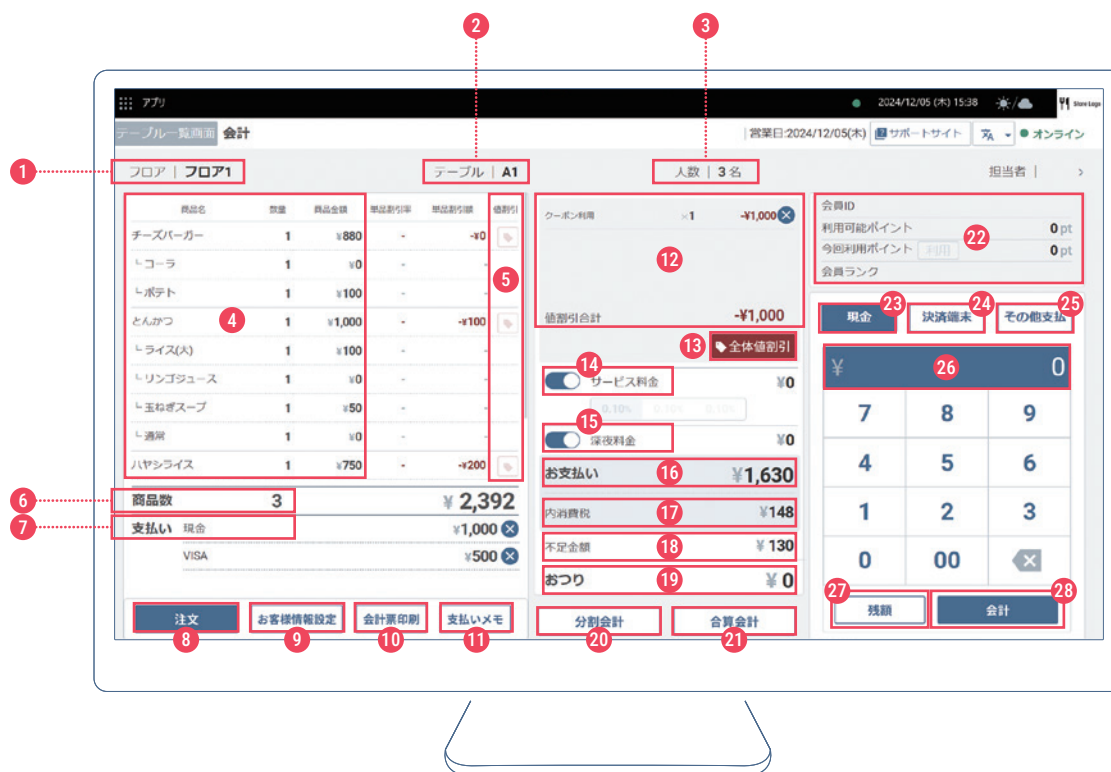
2 3

アプリ 2024/12/05 (木) 15:38 Store Logo

テーブル一覧画面 会計 営業日:2024/12/05(木) サポートサイト オンライン

1 フロア | フロア1 テーブル | A1 人数 | 3名 担当者 |

| 商品名 | 数量 | 商品金額 | 単品割引率 | 単品割引額 | 値割引 |
|---|---|---|---|---|---|
| チーズバーガー | 1 | ¥880 | - | -¥0 | |
| └コーラ | 1 | ¥0 | - | - | |
| └ポテト | 1 | ¥100 | - | - | |
| とんかつ | 1 | ¥1,000 | - | -¥100 | |
| └ライス(大) | 1 | ¥100 | - | - | |
| └リンゴジュース | 1 | ¥0 | - | - | |
| └玉ねぎスープ | 1 | ¥50 | - | - | |
| └通常 | 1 | ¥0 | - | - | |
| ハヤシライス | 1 | ¥750 | - | -¥200 | |

4 5

6 商品数 3 ¥ 2,392
7 支払い 現金 ¥1,000
VISA ¥500

クーポン利用 ×1 -¥1,000
12
値割引合計 -¥1,000
13 全体値割引
14 サービス料金 ¥0
0.10% 0.10% 0.10%
15 深夜料金 ¥0
お支払い 16 ¥1,630
内消費税 17 ¥148
不足金額 18 ¥ 130
おつり 19 ¥ 0

会員ID
利用可能ポイント 0 pt
今回利用ポイント 利用 0 pt
会員ランク
22

23 現金 24 決済端末 25 その他支払
¥ 26 0
7 8 9
4 5 6
1 2 3
0 00
27 残額 会計 28

注文 8 お客様情報設定 9 会計票印刷 10 支払いメモ 11 分割会計 20 合算会計 21